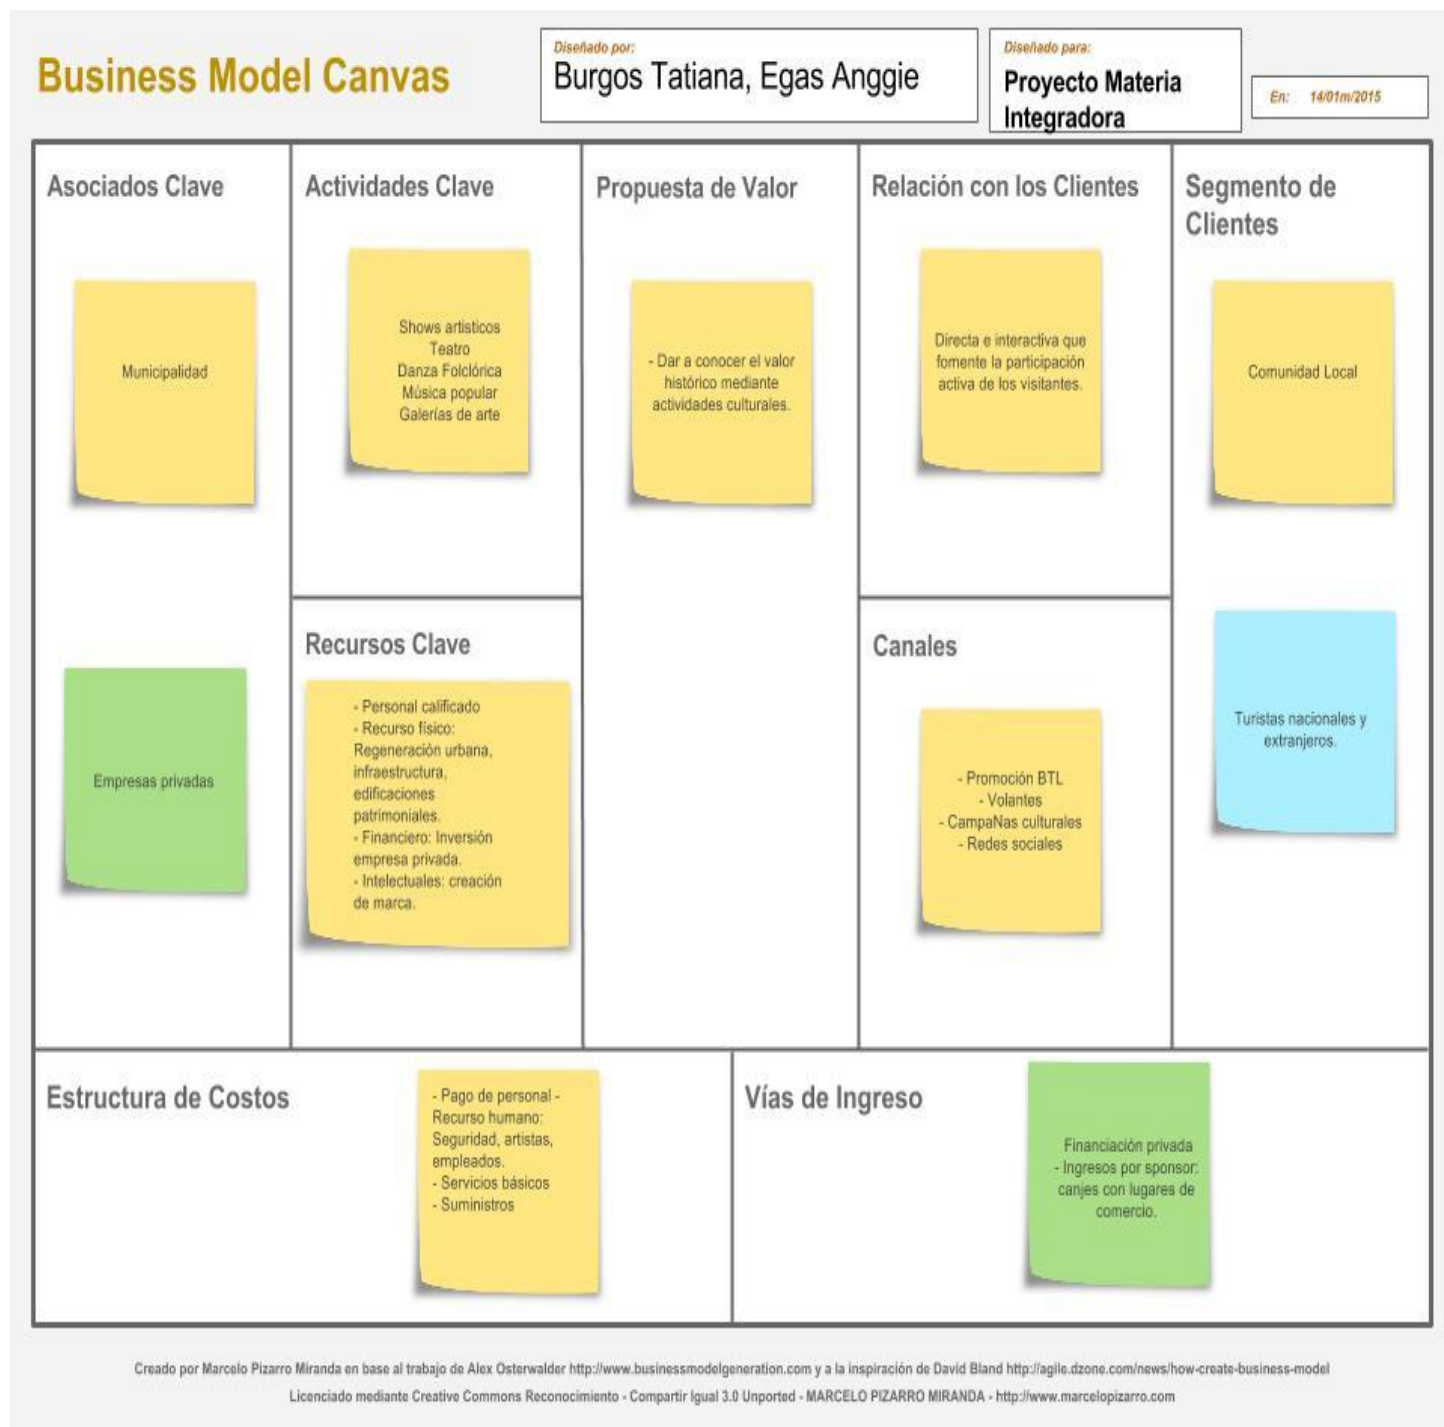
Business Model Canvas

Diseñado por:
Burgos Tatiana, Egas Anggie

Diseñado para:
Proyecto Materia Integradora

En: 14/01m/2015

Asociados Clave

Municipalidad

Empresas privadas

Actividades Clave

Shows artisticos
Teatro
Danza Folclórica
Música popular
Galerías de arte

Recursos Clave

- Personal calificado
- Recurso físico: Regeneración urbana, infraestructura, edificaciones patrimoniales.
- Financiero: Inversión empresa privada.
- Intelectuales: creación de marca.

Propuesta de Valor

- Dar a conocer el valor histórico mediante actividades culturales.

Relación con los Clientes

Directa e interactiva que fomente la participación activa de los visitantes.

Canales

- Promoción BTL
- Volantes
- CampaNas culturales
- Redes sociales

Segmento de Clientes

Comunidad Local

Turistas nacionales y extranjeros.

Estructura de Costos

- Pago de personal - Recurso humano: Seguridad, artistas, empleados.
- Servicios básicos
- Suministros

Vías de Ingreso

Financiación privada
- Ingresos por sponsor: canjes con lugares de comercio.

Creado por Marcelo Pizarro Miranda en base al trabajo de Alex Osterwalder http://www.businessmodelgeneration.com y a la inspiración de David Bland http://agile.dzone.com/news/how-create-business-model
Licenciado mediante Creative Commons Reconocimiento - Compartir Igual 3.0 Unported - MARCELO PIZARRO MIRANDA - http://www.marcelopizarro.com